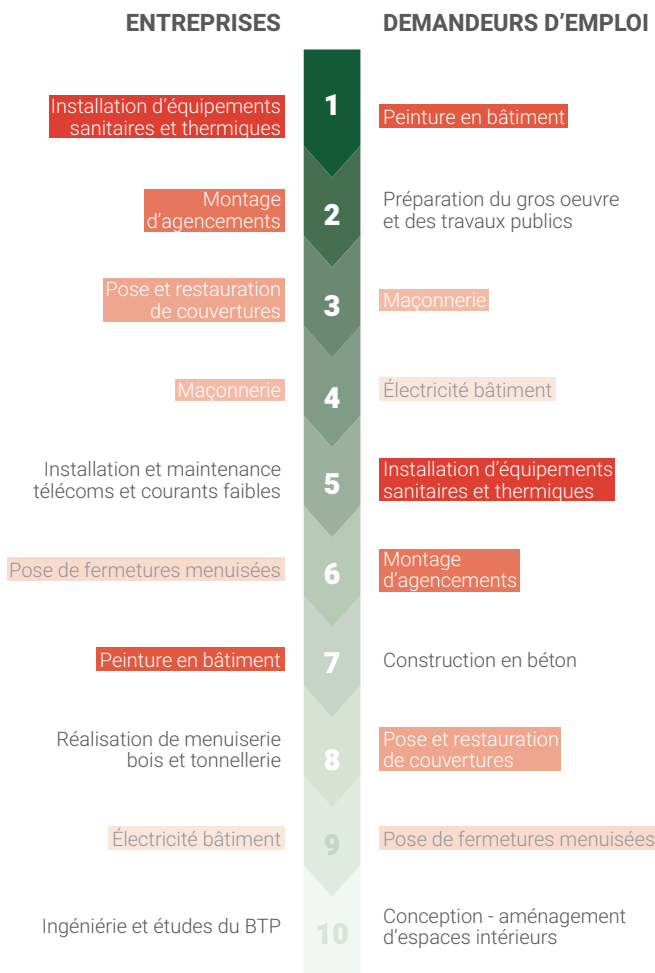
ENTREPRISES

DEMANDEURS D’EMPLOI

Installation d’équipements sanitaires et thermiques

1

Peinture en bâtiment

Montage d’agencements

2

Préparation du gros oeuvre et des travaux publics

Pose et restauration de couvertures

3

Maçonnerie

Maçonnerie

4

Électricité bâtiment

Installation et maintenance télécoms et courants faibles

5

Installation d’équipements sanitaires et thermiques

Pose de fermetures menuisées

6

Montage d’agencements

Peinture en bâtiment

7

Construction en béton

Réalisation de menuiserie bois et tonnellerie

8

Pose et restauration de couvertures

Électricité bâtiment

9

Pose de fermetures menuisées

Ingéniérie et études du BTP

10

Conception - aménagement d’espaces intérieurs